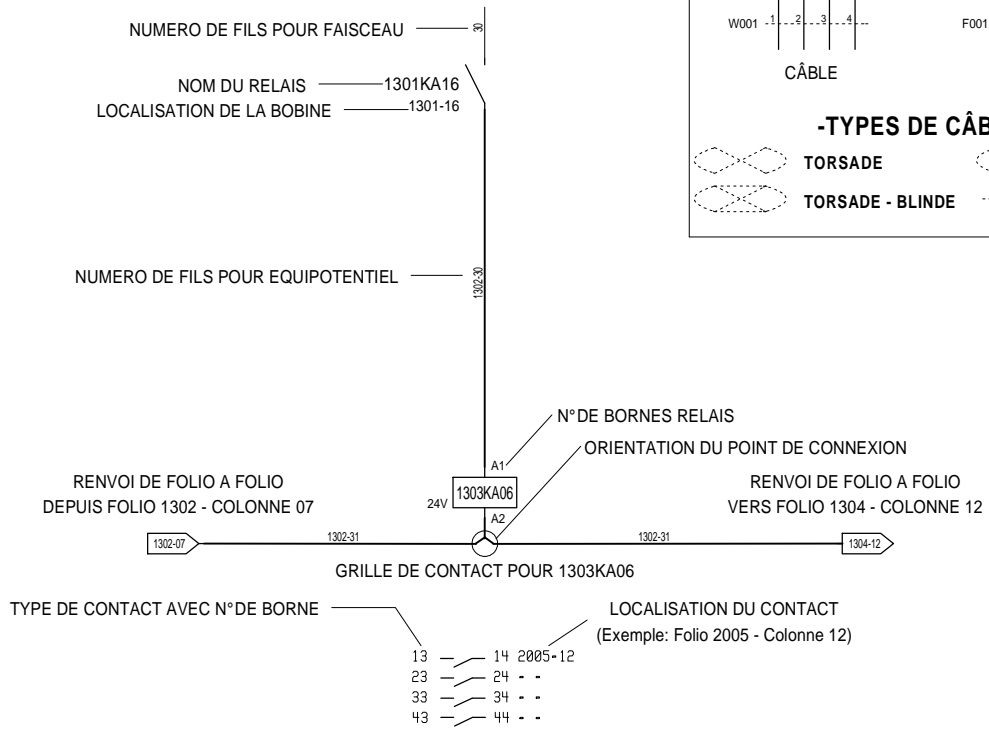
NUMERO DE FILS POUR FAISCEAU
30

W001 1 2 3 4 F001

CÂBLE

-TYPES DE CÂB

TORSADE

TORSADE - BLINDE

NOM DU RELAIS 1301KA16
LOCALISATION DE LA BOBINE 1301-16

NUMERO DE FILS POUR EQUIPOTENTIEL
1302-30

N°DE BORNES RELAIS
ORIENTATION DU POINT DE CONNEXION
A1

RENVOI DE FOLIO A FOLIO
DEPUIS FOLIO 1302 - COLONNE 07

24V 1303KA06
A2

RENVOI DE FOLIO A FOLIO
VERS FOLIO 1304 - COLONNE 12

1302-07 1302-31 1302-31 1304-12

GRILLE DE CONTACT POUR 1303KA06

TYPE DE CONTACT AVEC N°DE BORNE

LOCALISATION DU CONTACT
(Exemple: Folio 2005 - Colonne 12)

13 14 2005-12
23 24 - -
33 34 - -
43 44 - -